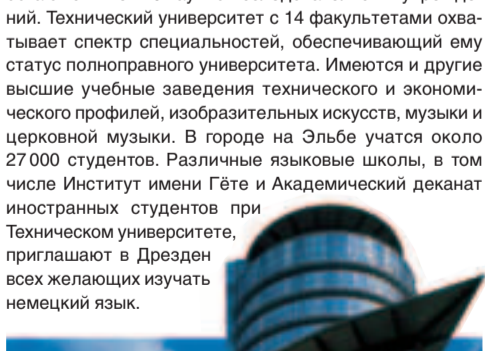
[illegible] ний. Технический университет с 14 факультетами охватывает спектр специальностей, обеспечивающий ему статус полноправного университета. Имеются и другие высшие учебные заведения технического и экономического профилей, изобразительных искусств, музыки и церковной музыки. В городе на Эльбе учатся около 27 000 студентов. Различные языковые школы, в том числе Институт имени Гёте и Академический деканат иностранных студентов при Техническом университете, приглашают в Дрезден всех желающих изучать немецкий язык.